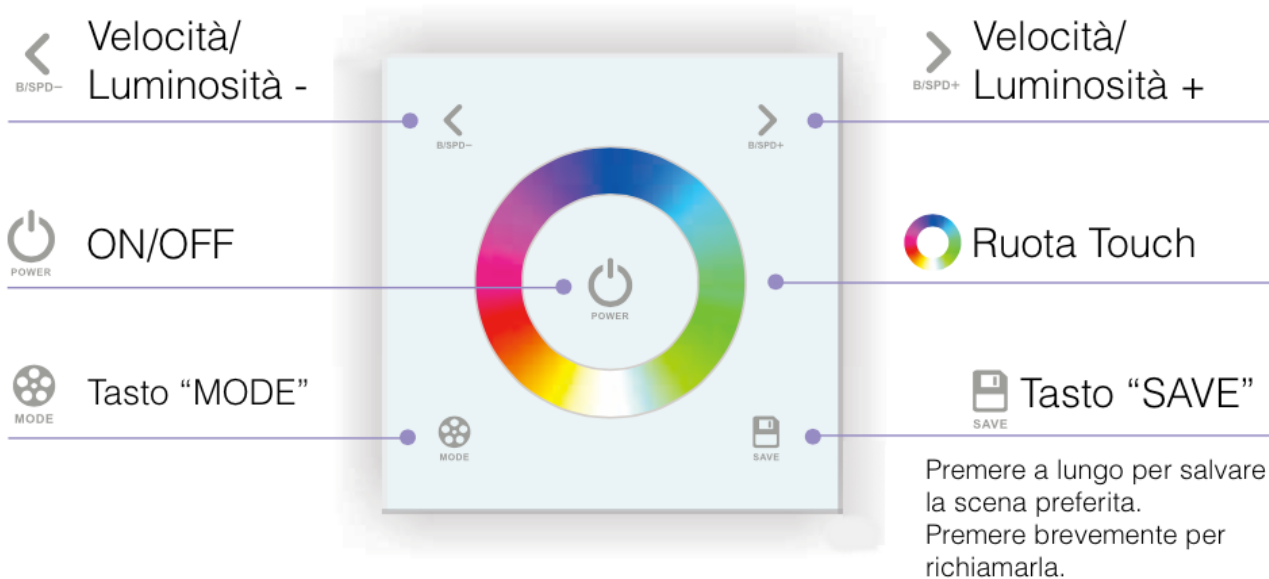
B/SPD− Velocità/ Luminosità -

B/SPD+ Velocità/ Luminosità +

B/SPD−

B/SPD+

POWER ON/OFF

Ruota Touch

POWER

MODE Tasto “MODE”

SAVE Tasto “SAVE”

MODE

SAVE

Premere a lungo per salvare la scena preferita.
Premere brevemente per richiamarla.